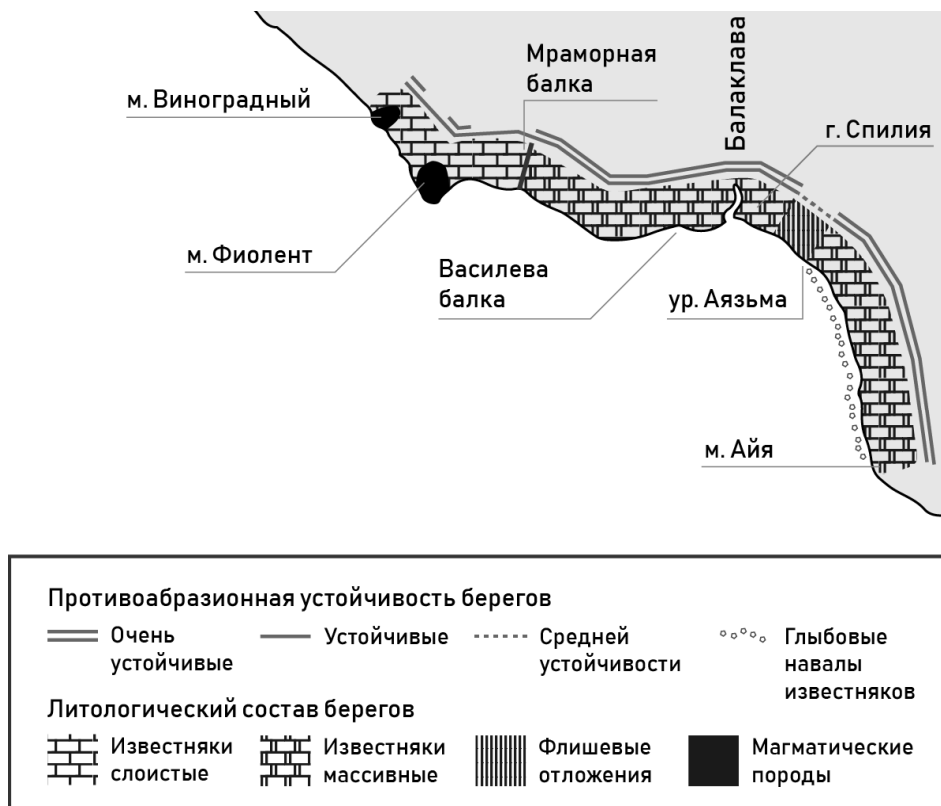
Мраморная балка

Балаклава

м. Виноградный

г. Спилия

м. Фиолент

Василева балка

ур. Аязьма

м. Айя

Противоабразионная устойчивость берегов

Очень устойчивые

Устойчивые

Средней устойчивости

Глыбовые навалы известняков

Литологический состав берегов

Известняки слоистые

Известняки массивные

Флишевые отложения

Магматические породы